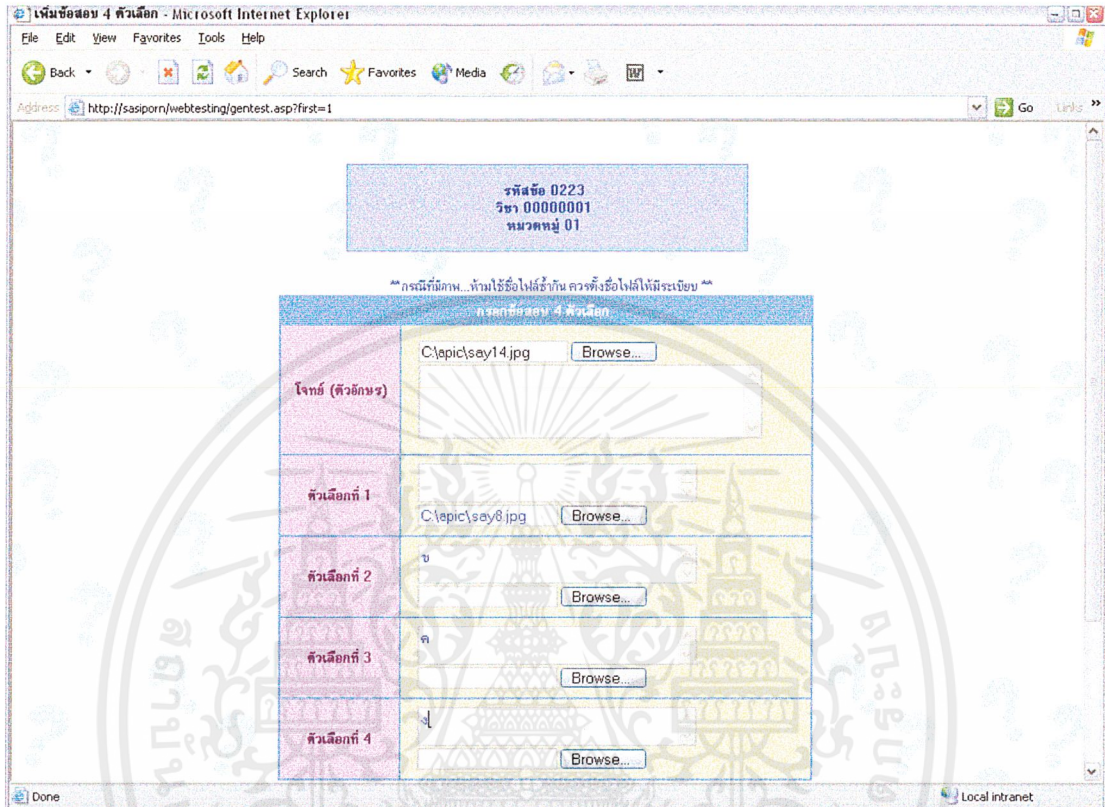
เพิ่มข้อสอบ 4 ตัวเลือก - Microsoft Internet Explorer

File Edit View Favorites Tools Help

Back Search Favorites Media

Address http://sasiporn/webtesting/gentest.asp?first=1 Go Links

รหัสข้อ 0223
วิชา 00000001
หมวดหมู่ 01

**กรณีที่มีภาพ...ห้ามใช้ชื่อไฟล์ซ้ำกัน ควรตั้งชื่อไฟล์ให้มีระเบียบ**

| กรอกข้อสอบ 4 ตัวเลือก | |
|---|---|
| โจทย์ (ตัวอักษร) | C:\apic\say14.jpg Browse... |
| ตัวเลือกที่ 1 | C:\apic\say8.jpg Browse... |
| ตัวเลือกที่ 2 | ข Browse... |
| ตัวเลือกที่ 3 | ค Browse... |
| ตัวเลือกที่ 4 | ง Browse... |

Done Local intranet